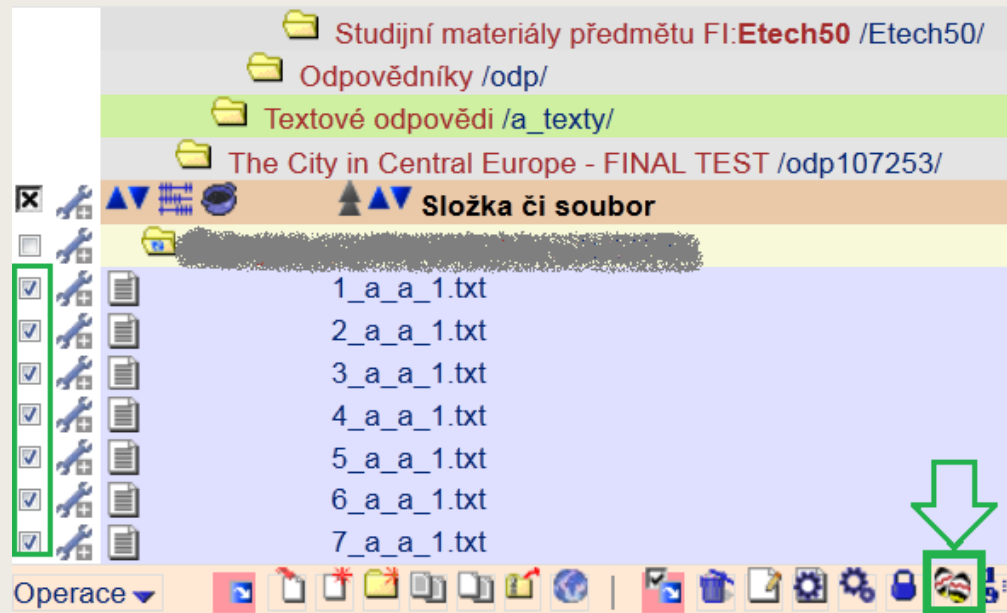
Studijní materiály předmětu FI:**Etech50** /Etech50/

Odpovědníky /odp/

Textové odpovědi /a_texty/

The City in Central Europe - FINAL TEST /odp107253/

Složka či soubor

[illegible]

1_a_a_1.txt

2_a_a_1.txt

3_a_a_1.txt

4_a_a_1.txt

5_a_a_1.txt

6_a_a_1.txt

7_a_a_1.txt

Operace